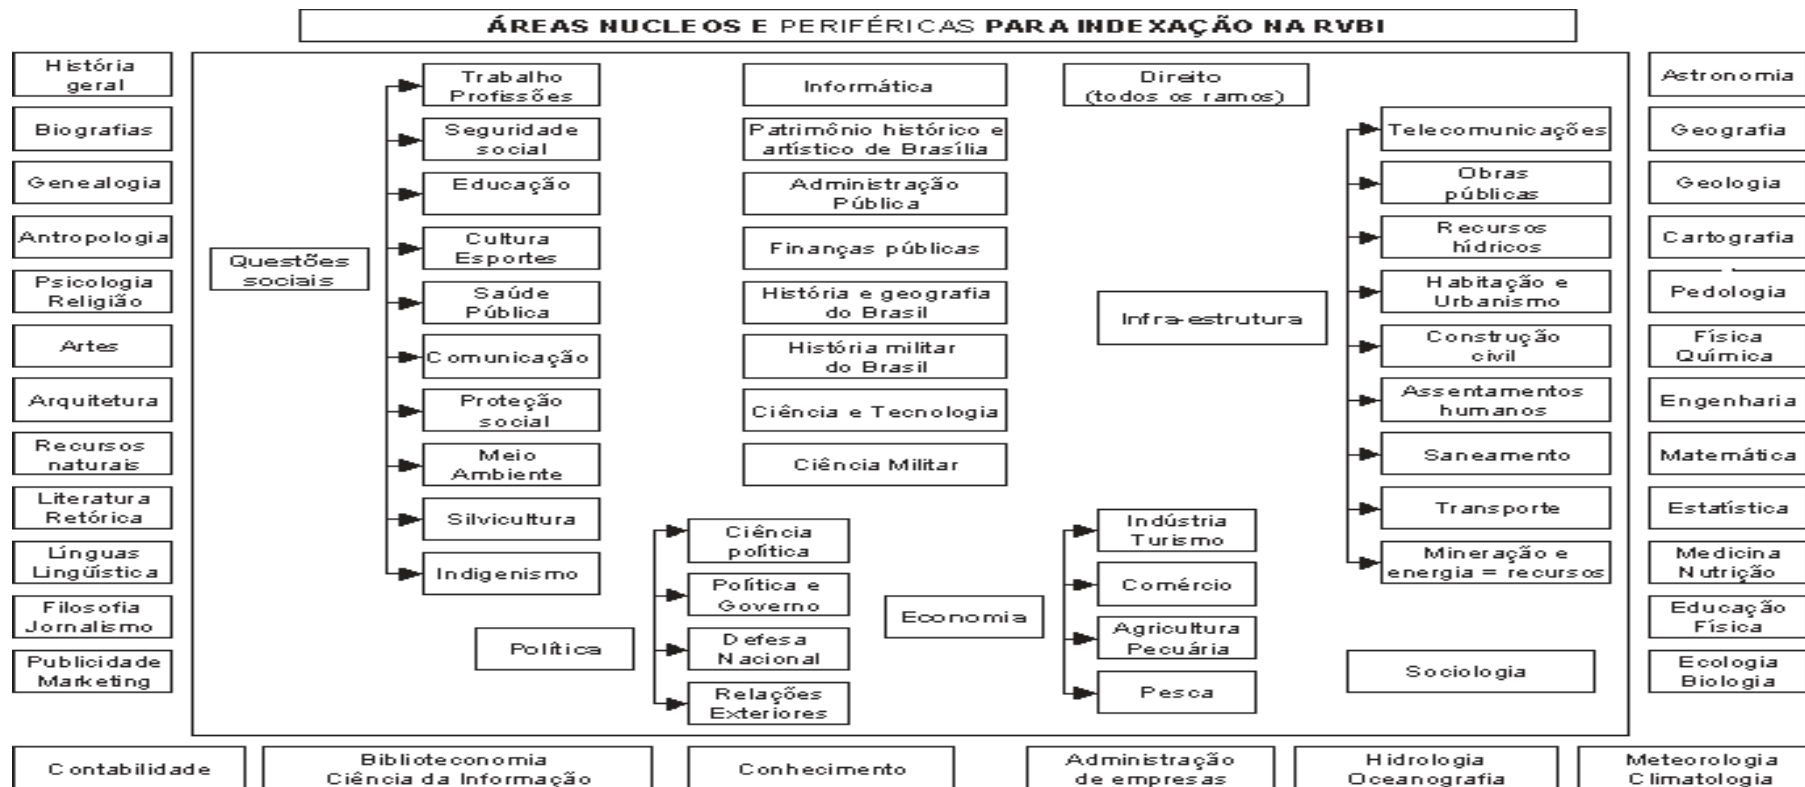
ÁREAS NUCLEOS E PERIFÉRICAS PARA INDEXAÇÃO NA RVBI

História geral
Biografias
Genealogia
Antropologia
Psicologia Religião
Artes
Arquitetura
Recursos naturais
Literatura Retórica
Línguas Lingüística
Filosofia Jornalismo
Publicidade Marketing

Questões sociais
Trabalho Profissões
Seguridade social
Educação
Cultura Esportes
Saúde Pública
Comunicação
Proteção social
Meio Ambiente
Silvicultura
Indigenismo

Informática
Patrimônio histórico e artístico de Brasília
Administração Pública
Finanças públicas
História e geografia do Brasil
História militar do Brasil
Ciência e Tecnologia
Ciência Militar

Política
Ciência política
Política e Governo
Defesa Nacional
Relações Exteriores

Direito (todos os ramos)

Infra-estrutura
Telecomunicações
Obras públicas
Recursos hídricos
Habitação e Urbanismo
Construção civil
Assentamentos humanos
Saneamento
Transporte
Mineração e energia = recursos

Economia
Indústria Turismo
Comércio
Agricultura Pecuária
Pesca

Sociologia

Astronomia
Geografia
Geologia
Cartografia
Pedologia
Física Química
Engenharia
Matemática
Estatística
Medicina Nutrição
Educação Física
Ecologia Biologia

Contabilidade
Biblioteconomia Ciência da Informação
Conhecimento
Administração de empresas
Hidrologia Oceanografia
Meteorologia Climatologia